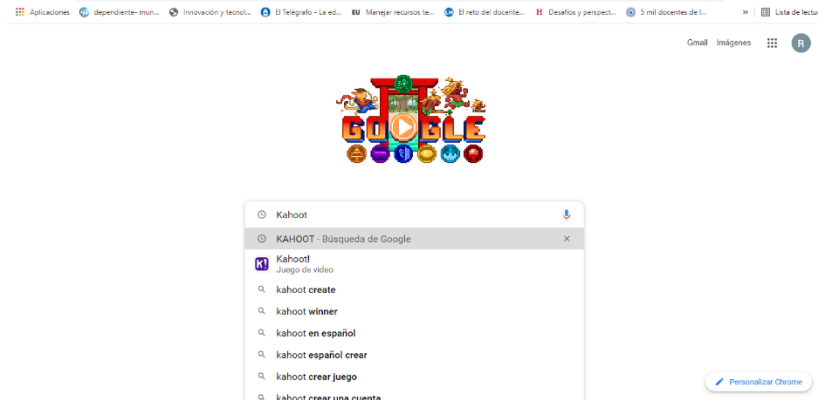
Aplicaciones dependiente- mun... Innovación y tecnol... El Telégrafo - La ed... EU Manejar recursos te... El reto del docente... H Desafíos y perspect... 5 mil docentes de l... » Lista de lectu

Gmail Imágenes R

GOOGLE

Kahoot

KAHOOT · Búsqueda de Google ×

Kahoot!
Juego de vídeo

kahoot create

kahoot winner

kahoot en español

kahoot español crear

kahoot crear juego

kahoot crear una cuenta

Personalizar Chrome